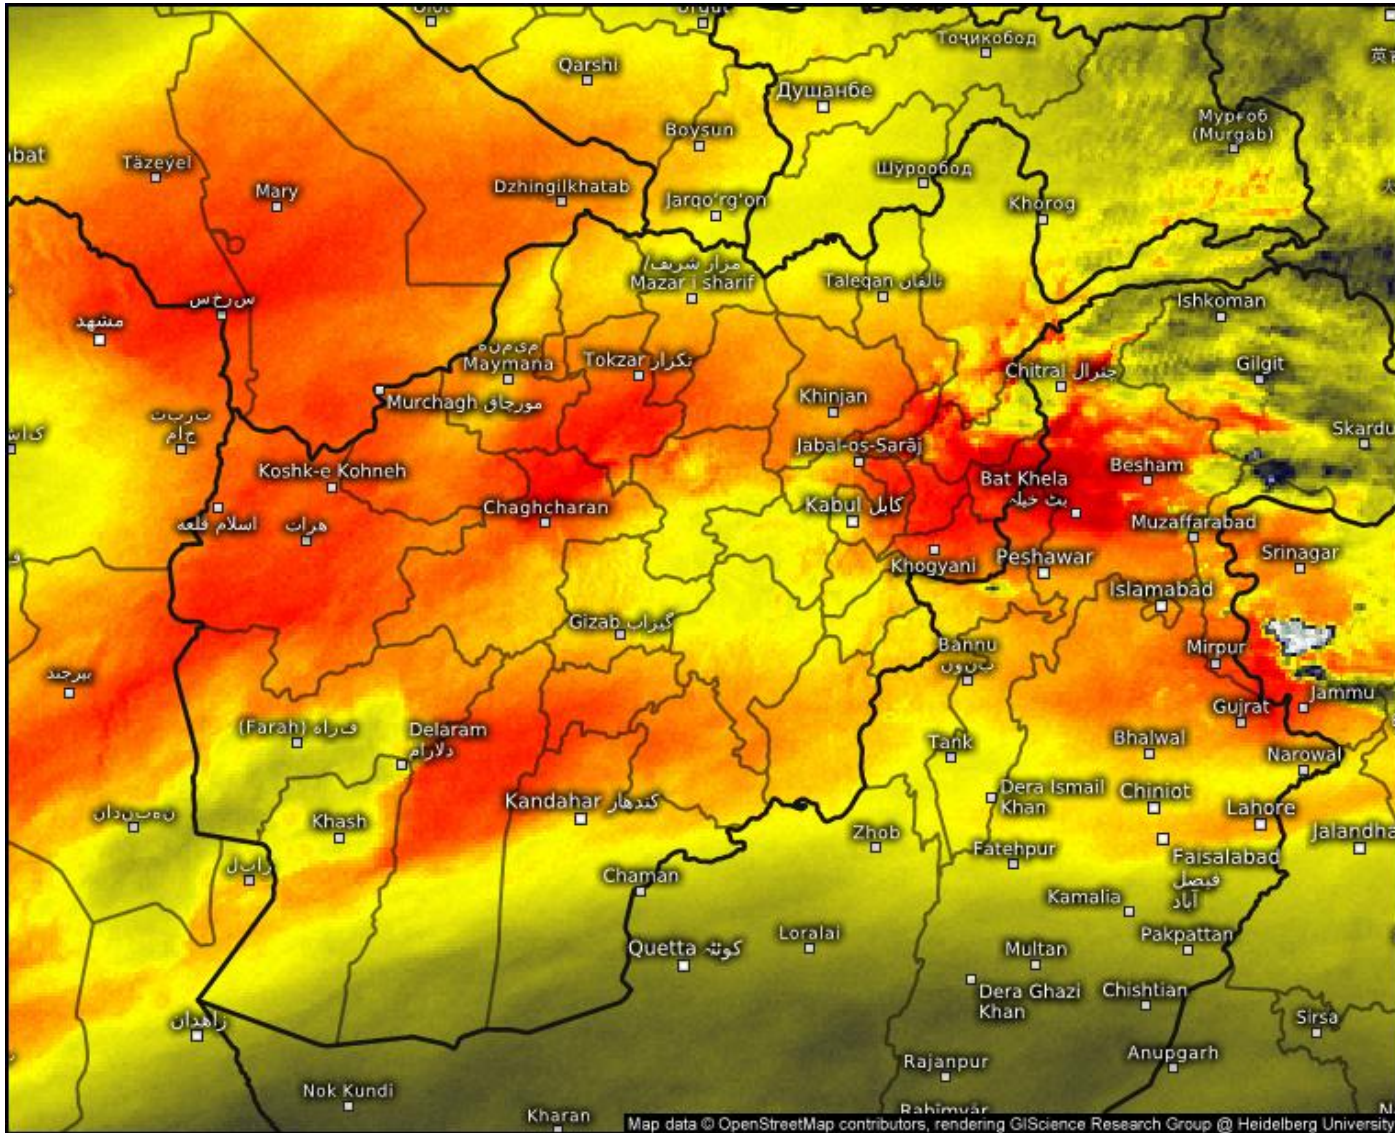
Qarshi
Точикобод
Душанбе
Boysun
Мурғоб (Murgab)
bat
Tāzeyel
Mary
Dzhingilkhatab
Jarqo'rg'on
Шўрообод
Khorog
مزار شریف/ Mazar i sharif
Taleqan طالقان
سرخس
مشهد
Ishkoman
میمنه Maymana
Tokzar تکزار
Chitral چترال
Gilgit
Murchagh مورچاق
Khinjan
تربت جام
Skardu
Jabal-os-Sarāj
Koshk-e Kohneh
Bat Khela بٹ خیلہ
Besham
Chaghcharan
Kabul کابل
اسلام قلعه
هرات
Muzaffarabad
Khogyani
Peshawar
Srinagar
Islamabad
Gizab گیزاب
Bannu بنوں
Mirpur
بیرجند
Jammu
Gujrat
(Farah) فراه
Delaram دلارام
Tank
Bhalwal
Narowal
Dera Ismail Khan
Chiniot
Kandahar کندهار
نهبندان
Khash
Zhob
Lahore
Jalandha
Fatehpur
Faisalabad فیصل آباد
زابل
Chaman
Kamalia
Quetta کوئٹہ
Loralai
Pakpattan
Multan
Dera Ghazi Khan
Chishtian
زاهدان
Sirsa
Anupgarh
Rajanpur
Nok Kundi
Kharan
Rahimyar
Map data © OpenStreetMap contributors, rendering GIScience Research Group @ Heidelberg University